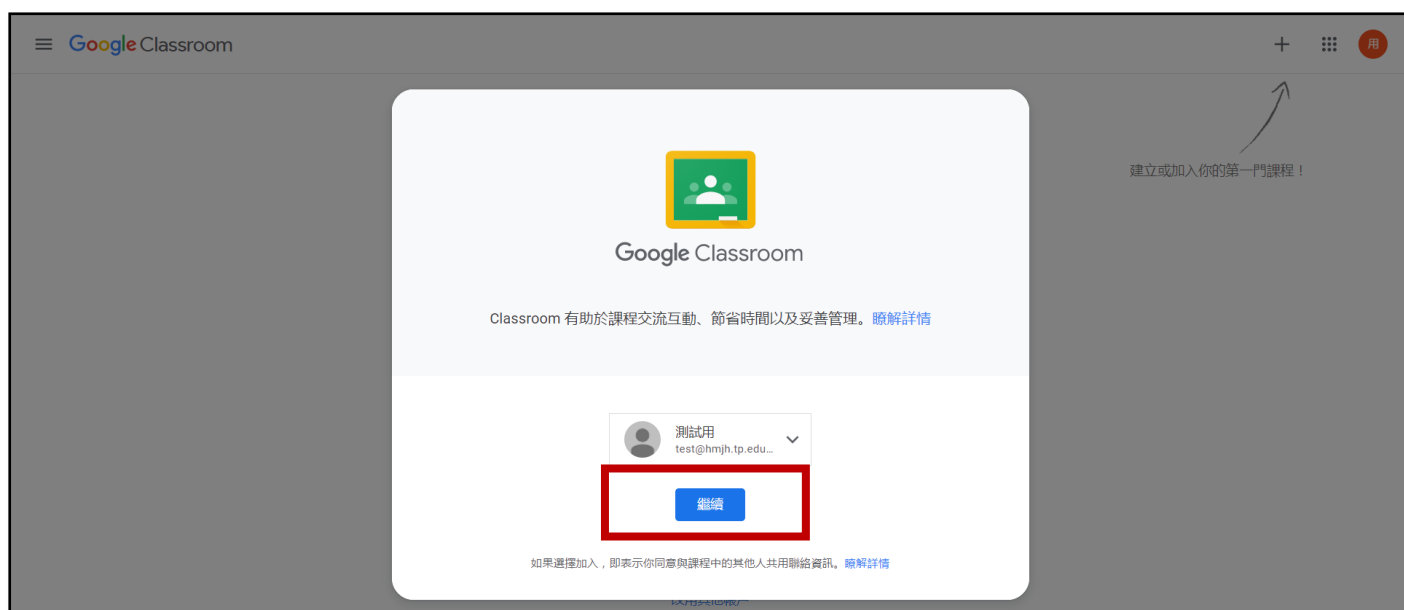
Google Classroom

+

用

建立或加入你的第一門課程！

Google Classroom

Classroom 有助於課程交流互動、節省時間以及妥善管理。瞭解詳情

測試用
test@hmjh.tp.edu...

繼續

如果選擇加入，即表示你同意與課程中的其他人共用聯絡資訊。瞭解詳情

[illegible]